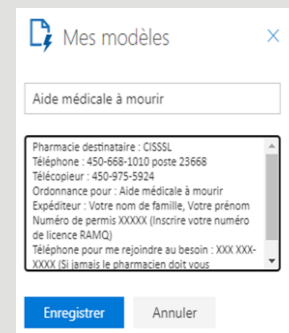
Mes modèles

×

Aide médicale à mourir

Pharmacie destinataire : CISSSL
Téléphone : 450-668-1010 poste 23668
Télécopieur : 450-975-5924
Ordonnance pour : Aide médicale à mourir
Expéditeur : Votre nom de famille, Votre prénom
Numéro de permis XXXXX (Inscrire votre numéro de licence RAMQ)
Téléphone pour me rejoindre au besoin : XXX XXX-XXXX (Si jamais le pharmacien doit vous

Enregistrer

Annuler